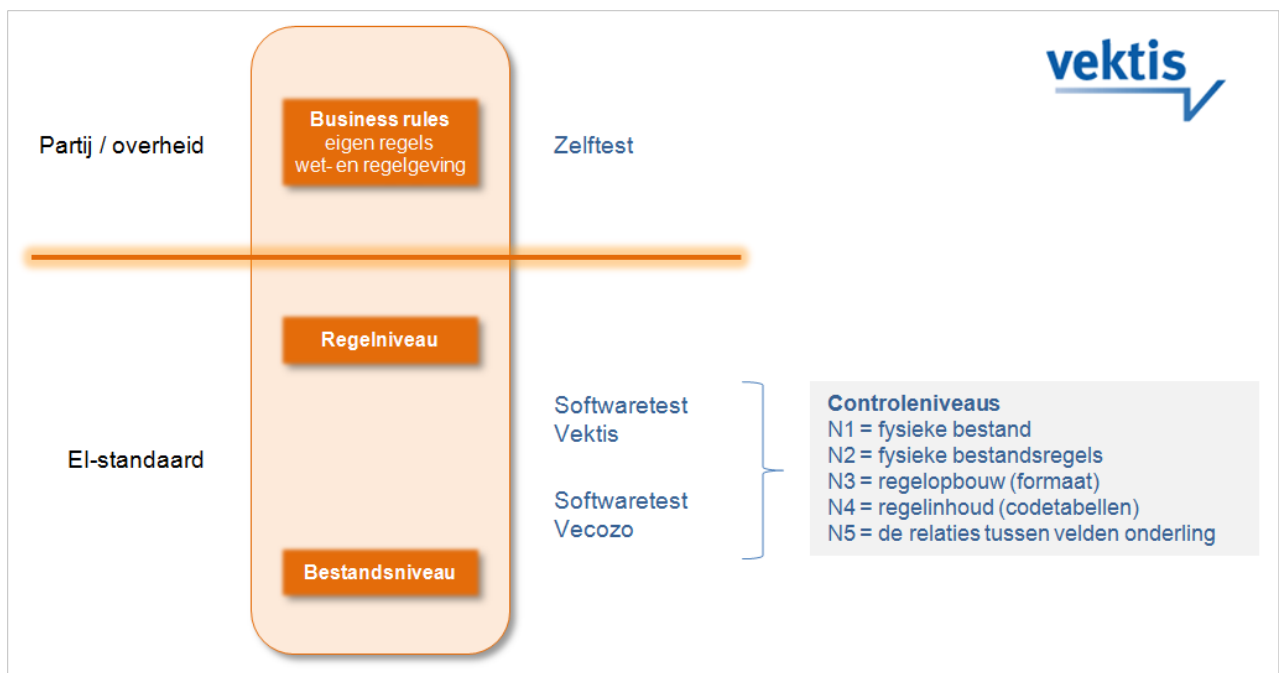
vektis

Partij / overheid

Business rules
eigen regels
wet- en regelgeving

Zelftest

Regelniveau

EI-standaard

Softwaretest
Vektis

Softwaretest
Vecozo

Controleniveaus
N1 = fysieke bestand
N2 = fysieke bestandsregels
N3 = regelopbouw (formaat)
N4 = regelinhoud (codetabellen)
N5 = de relaties tussen velden onderling

Bestandsniveau